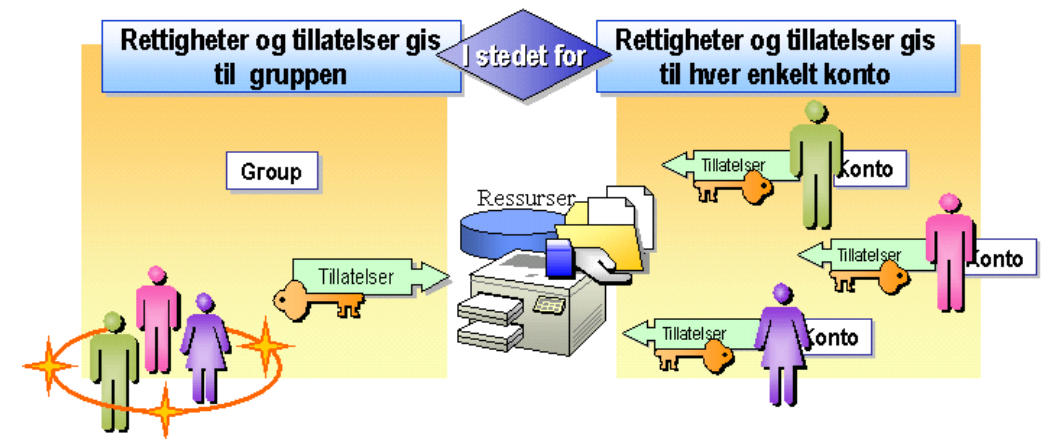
Rettigheter og tillatelser gis til gruppen

I stedet for

Rettigheter og tillatelser gis til hver enkelt konto

Group

Tillatelser

Ressurser

Tillatelser

Konto

Tillatelser

Konto

Tillatelser

Konto